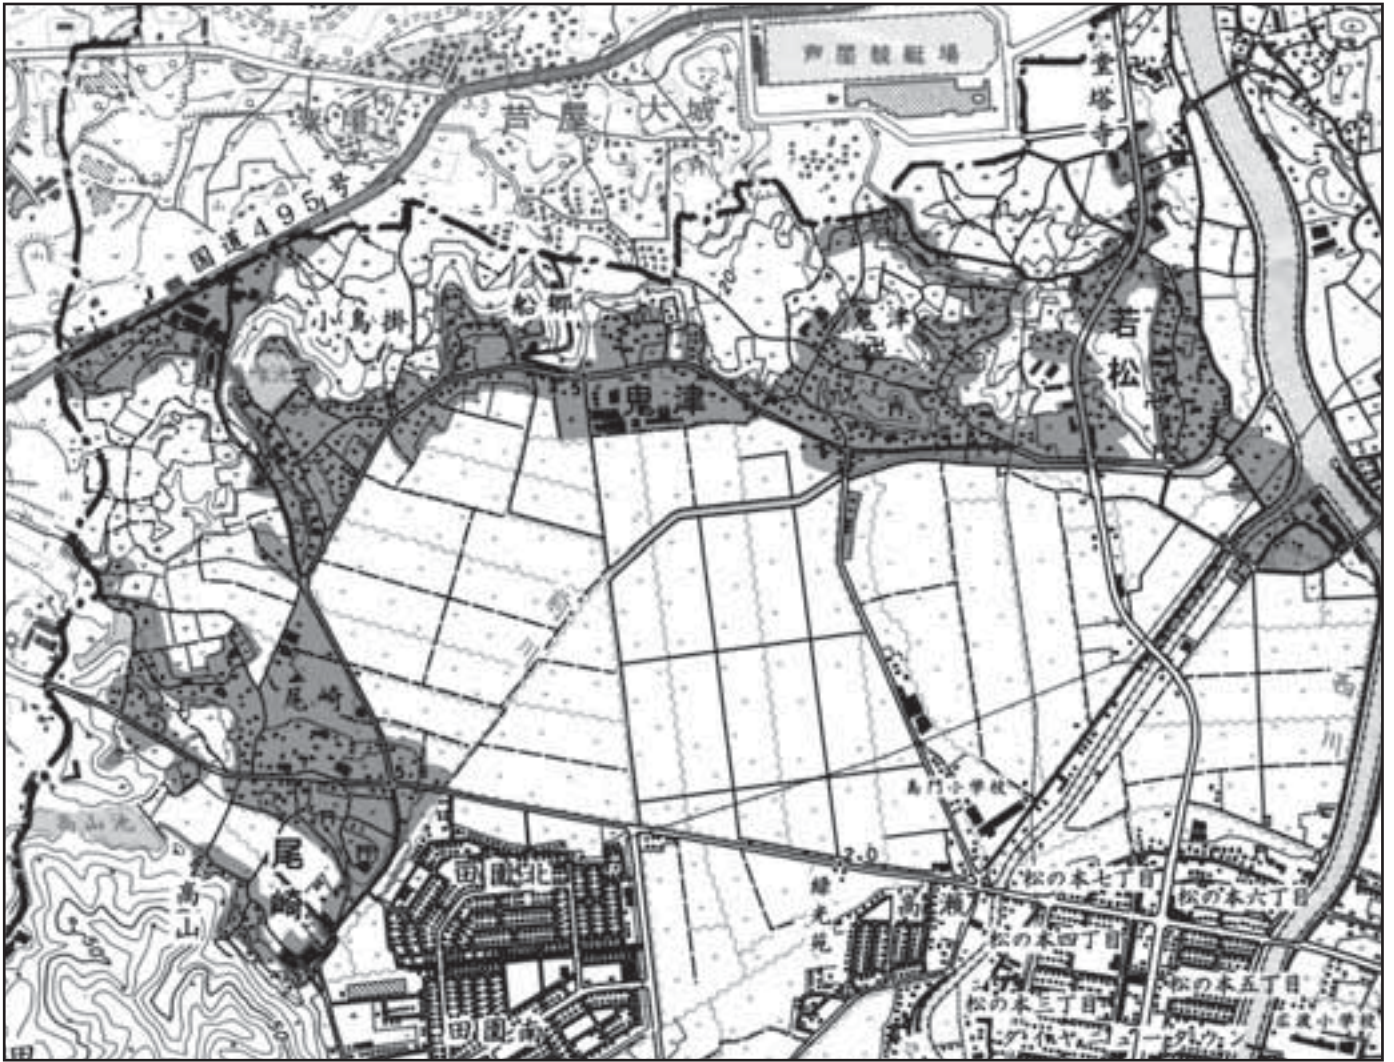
芦屋競艇場

堂塔寺

芦屋大城

国道495号

小鳥掛

船郷

鬼津

鬼津

若松

尾崎

西川

高山池

高山

尾崎

田園北

高門小学校

2.0

松の本七丁目

松の本六丁目

緑光苑

高瀬

松の本四丁目

松の本五丁目

松の本三丁目

田園南

芦屋小学校